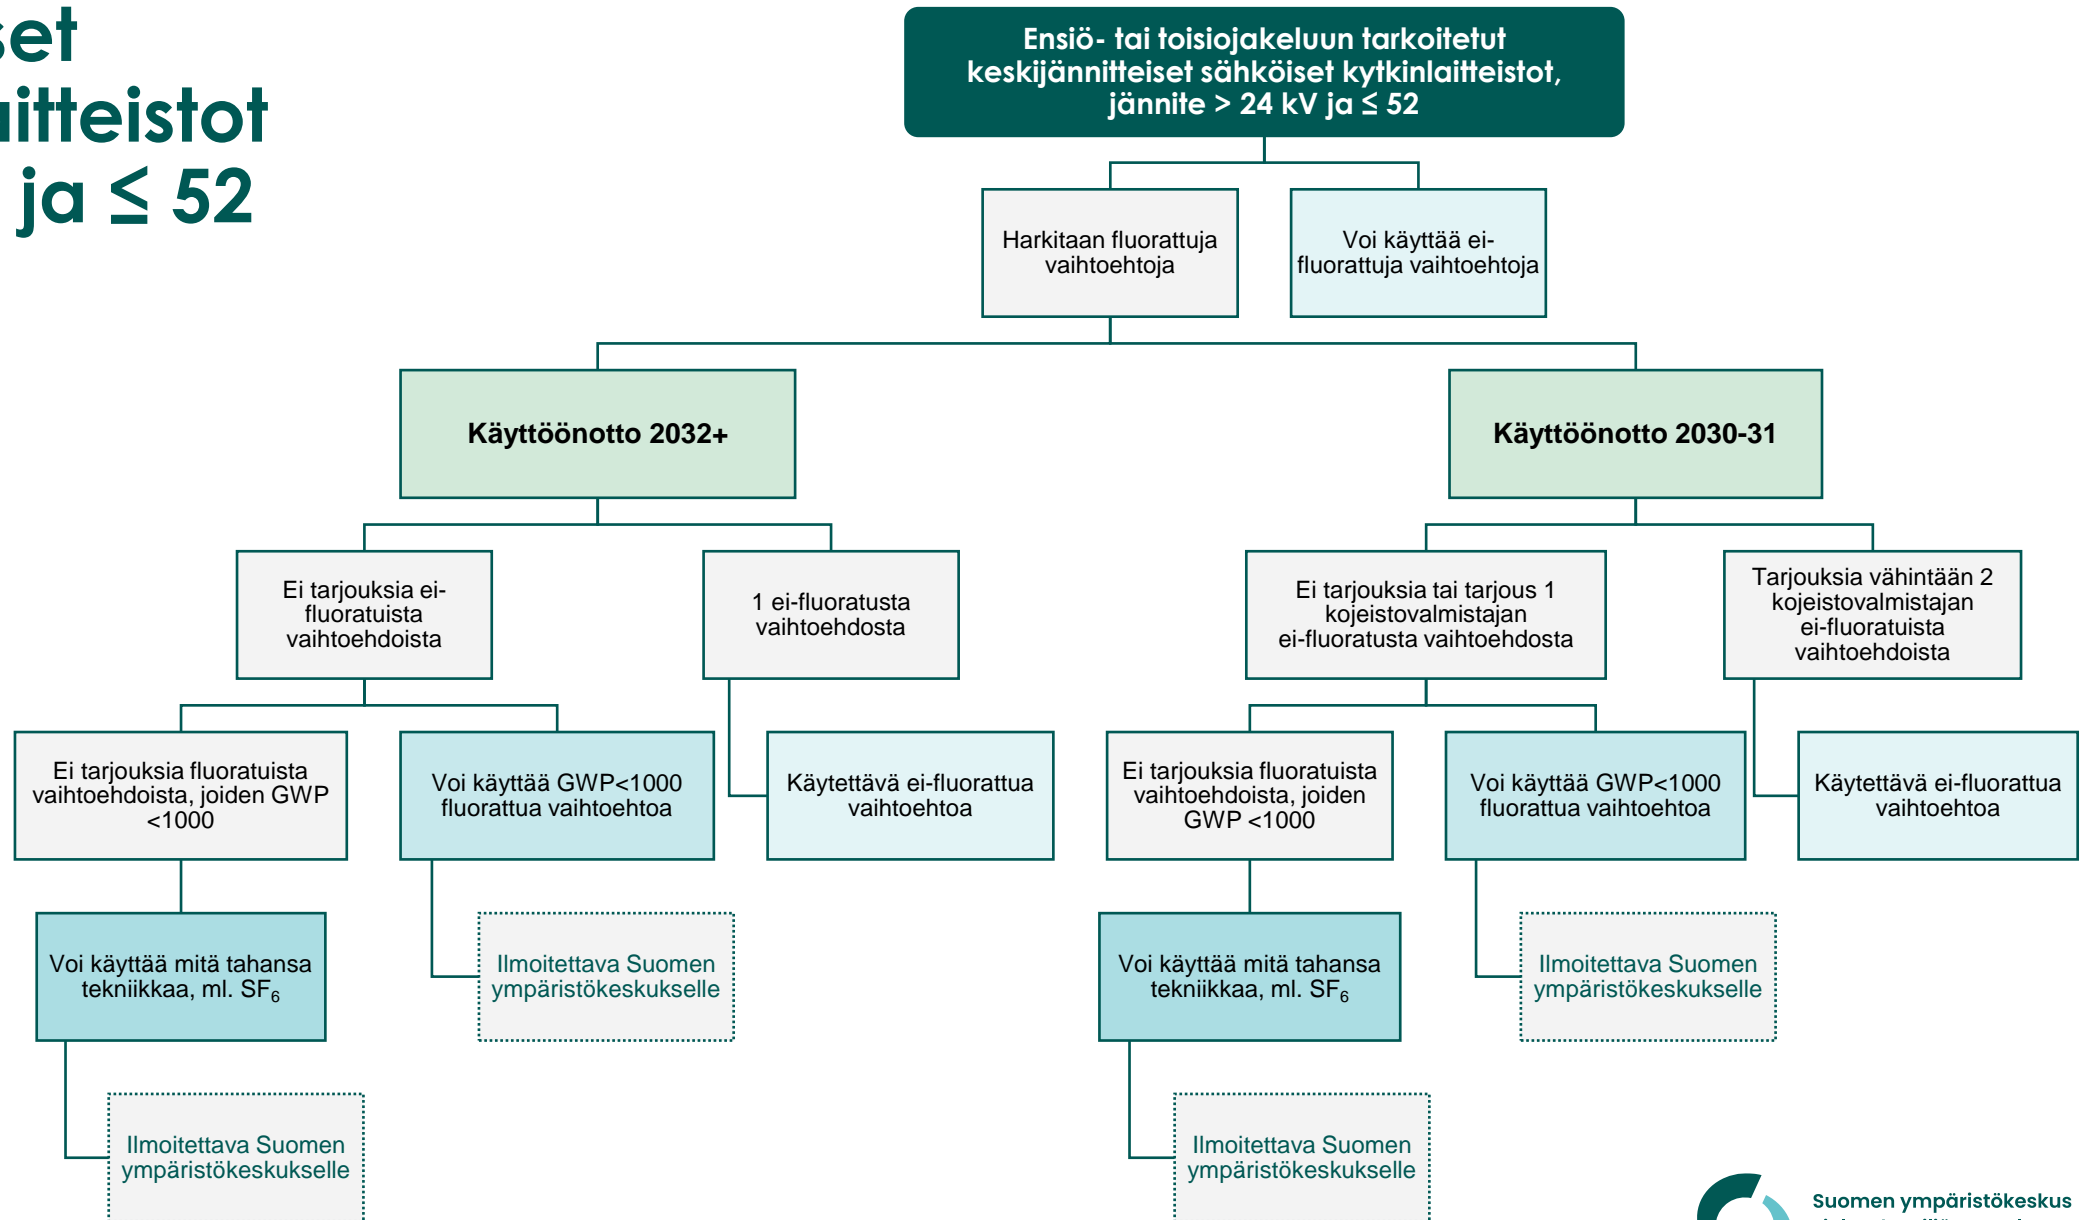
set
aitteistot
ja ≤ 52

Ensiö- tai toisiojakeluun tarkoitetut keskijännitteiset sähköiset kytkinlaitteistot, jännite > 24 kV ja ≤ 52

Harkitaan fluorattuja vaihtoehtoja

Voi käyttää ei-fluorattuja vaihtoehtoja

Käyttöönotto 2032+

Käyttöönotto 2030-31

Ei tarjouksia ei-fluoratuista vaihtoehdoista

1 ei-fluoratusta vaihtoehdosta

Ei tarjouksia tai tarjous 1 kojeistovalmistajan ei-fluoratusta vaihtoehdosta

Tarjouksia vähintään 2 kojeistovalmistajan ei-fluoratuista vaihtoehdoista

Ei tarjouksia fluoratuista vaihtoehdoista, joiden GWP <1000

Voi käyttää GWP<1000 fluorattua vaihtoehtoa

Käytettävä ei-fluorattua vaihtoehtoa

Ei tarjouksia fluoratuista vaihtoehdoista, joiden GWP <1000

Voi käyttää GWP<1000 fluorattua vaihtoehtoa

Käytettävä ei-fluorattua vaihtoehtoa

Voi käyttää mitä tahansa tekniikkaa, ml. $SF_6$

Ilmoitettava Suomen ympäristökeskukselle

Voi käyttää mitä tahansa tekniikkaa, ml. $SF_6$

Ilmoitettava Suomen ympäristökeskukselle

Ilmoitettava Suomen ympäristökeskukselle

Ilmoitettava Suomen ympäristökeskukselle

Suomen ympäristökeskus
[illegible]